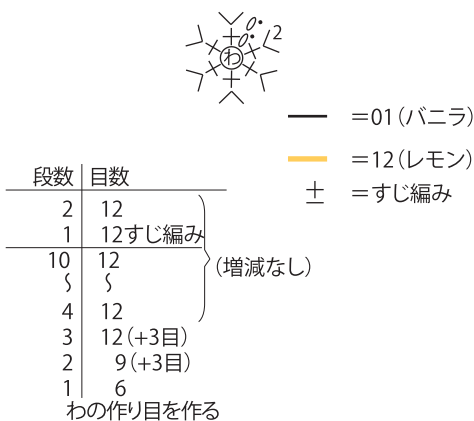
わ
2

＝01（バニラ）
＝12（レモン）
± ＝すじ編み

| 段数 | 目数 |
|---|---|
| 2 | 12 |
| 1 | 12すじ編み |
| 10 | 12 |
| ∫ | ∫ |
| 4 | 12 |
| 3 | 12（+3目） |
| 2 | 9（+3目） |
| 1 | 6 |

（増減なし）

わの作り目を作る